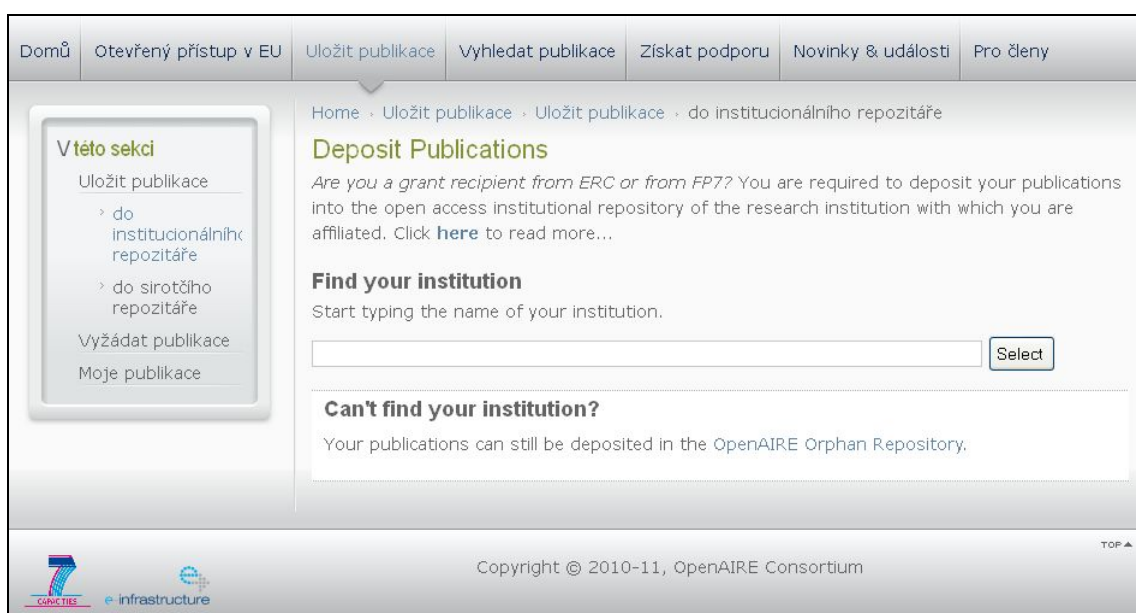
Domů | Otevřený přístup v EU | Uložit publikace | Vyhledat publikace | Získat podporu | Novinky & události | Pro členy

V této sekci
Uložit publikace
› do institucionálníh repozitáře
› do sirotčího repozitáře
Vyžádat publikace
Moje publikace

Home › Uložit publikace › Uložit publikace › do institucionálního repozitáře

Deposit Publications

Are you a grant recipient from ERC or from FP7? You are required to deposit your publications into the open access institutional repository of the research institution with which you are affiliated. Click here to read more...

Find your institution

Start typing the name of your institution.

Select

Can't find your institution?

Your publications can still be deposited in the OpenAIRE Orphan Repository.

TOP ▲

7
CAPACITIES
e-infrastructure

Copyright © 2010-11, OpenAIRE Consortium